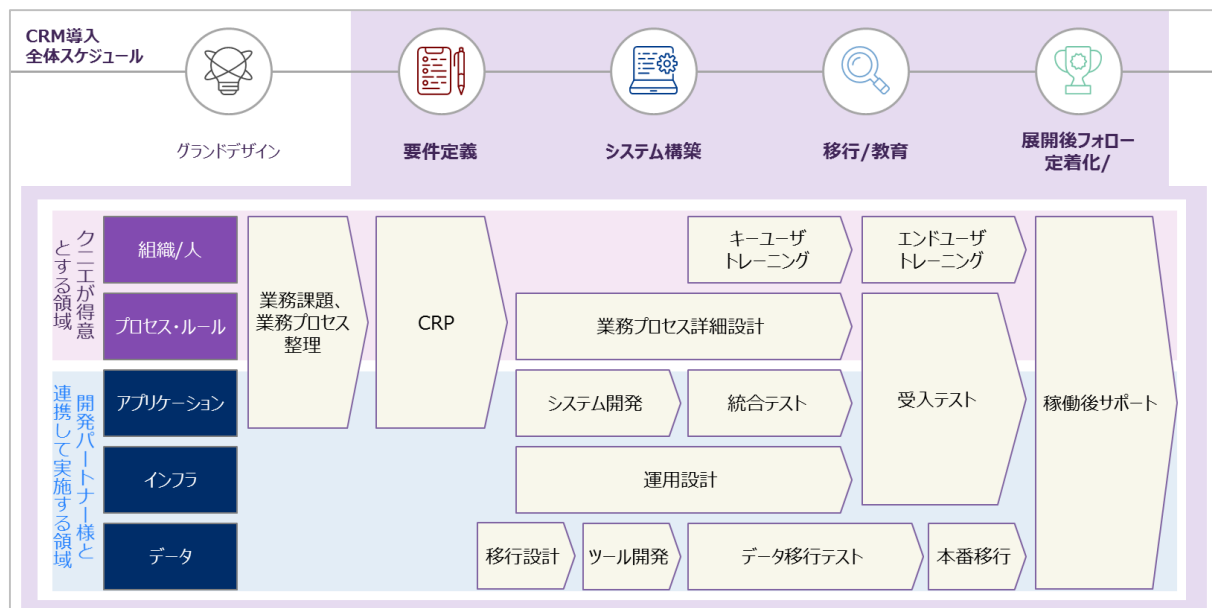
CRM導入
全体スケジュール

グランドデザイン

要件定義

システム構築

移行/教育

展開後フォロー
定着化/

クニエが得意とする領域

開発パートナー様と連携して実施する領域

組織/人

プロセス・ルール

アプリケーション

インフラ

データ

業務課題、業務プロセス整理

CRP

キーユーザトレーニング

エンドユーザトレーニング

業務プロセス詳細設計

システム開発

統合テスト

受入テスト

運用設計

稼働後サポート

移行設計

ツール開発

データ移行テスト

本番移行